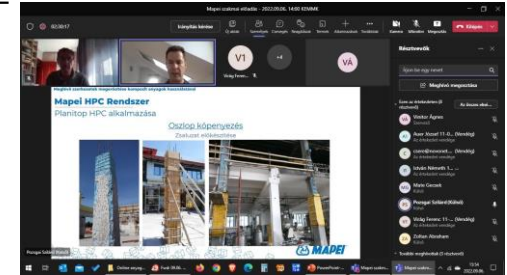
Mapei szakmai előadás - 2022.09.06. 14:00 KEMMK

02:30:17

Irányítás kérése

V1

Virág Ferenc...

+4

VA

Résztvevők

Személyek keresése

Megosztás

Mapei HPC Rendszer

Planitop HPC alkalmazása

Oszlop köpenyezés

Zsaluzat előkészítése

MAPEI

Viktor Ágnes

Auer József

Istvan Németh

Mala Gergely

Pozsgai Szilárd

Virág Ferenc

Zoltan Abraham

Pozsgai Szilárd (Külső)

13:54

2022.09.06.